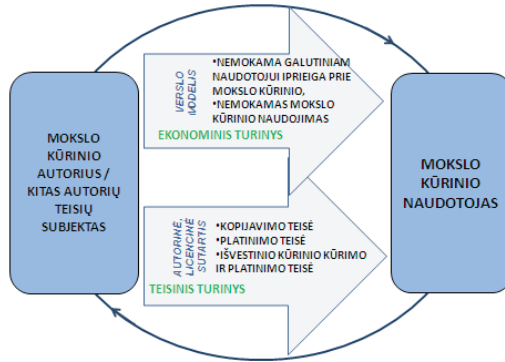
MOKSLO KŪRINIO AUTORIUS / KITAS AUTORIŲ TEISIŲ SUBJEKTAS

VERSLO MODELIS

•NEMOKAMA GALUTINIAM NAUDOTOJUI IPRIEIGA PRIE MOKSLO KŪRINIO,
•NEMOKAMAS MOKSLO KŪRINIO NAUDOJIMAS

EKONOMINIS TURINYS

AUTORINĖ, LICENCINĖ SUTARTIS

•KOPIJAVIMO TEISĖ
•PLATINIMO TEISĖ
•IŠVESTINIO KŪRINIO KŪRIMO IR PLATINIMO TEISĖ

TEISINIS TURINYS

MOKSLO KŪRINIO NAUDOTOJAS